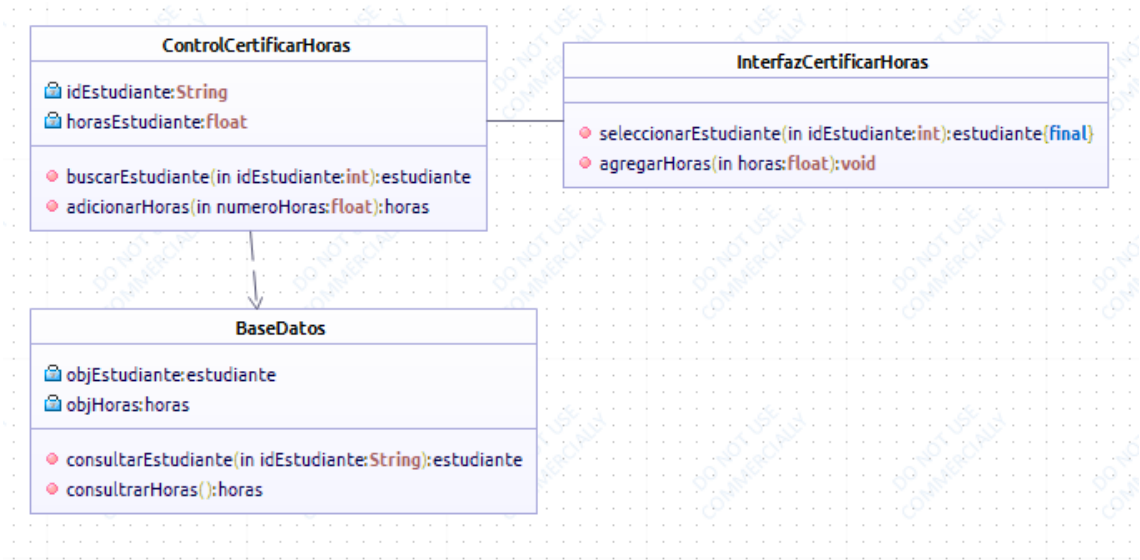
ControlCertificarHoras

idEstudiante:String
horasEstudiante:float

buscarEstudiante(in idEstudiante:int):estudiante
adicionarHoras(in numeroHoras:float):horas

InterfazCertificarHoras

seleccionarEstudiante(in idEstudiante:int):estudiante{final}
agregarHoras(in horas:float):void

BaseDatos

objEstudiante:estudiante
objHoras:horas

consultarEstudiante(in idEstudiante:String):estudiante
consultrarHoras():horas

DO NOT USE COMMERCIALLY